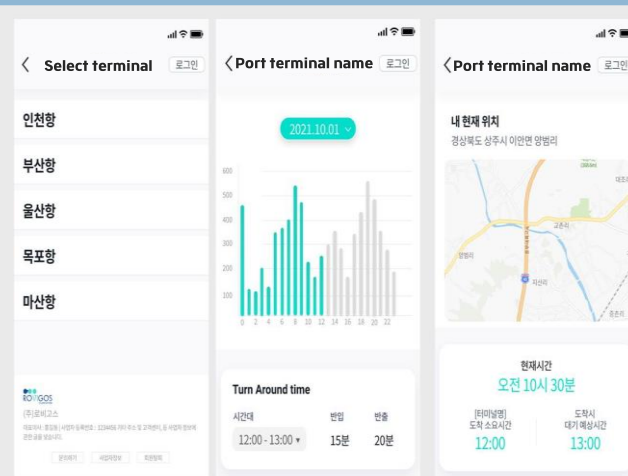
Select terminal
로그인

인천항

부산항

울산항

목포항

마산항

ROVIGOS
(주)로비고스
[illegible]

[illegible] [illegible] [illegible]

Port terminal name
로그인

2021.10.01

600
500
400
300
200
100

0 2 4 6 8 10 12 14 16 18 20 22

Turn Around time

시간대
반입
반출

12:00 - 13:00
15분
20분

Port terminal name
로그인

내 현재 위치
경상북도 상주시 이안면 양범리

현재시간
오전 10시 30분

[터미널명]
도착 소요시간
12:00

도착시
대기 예상시간
13:00